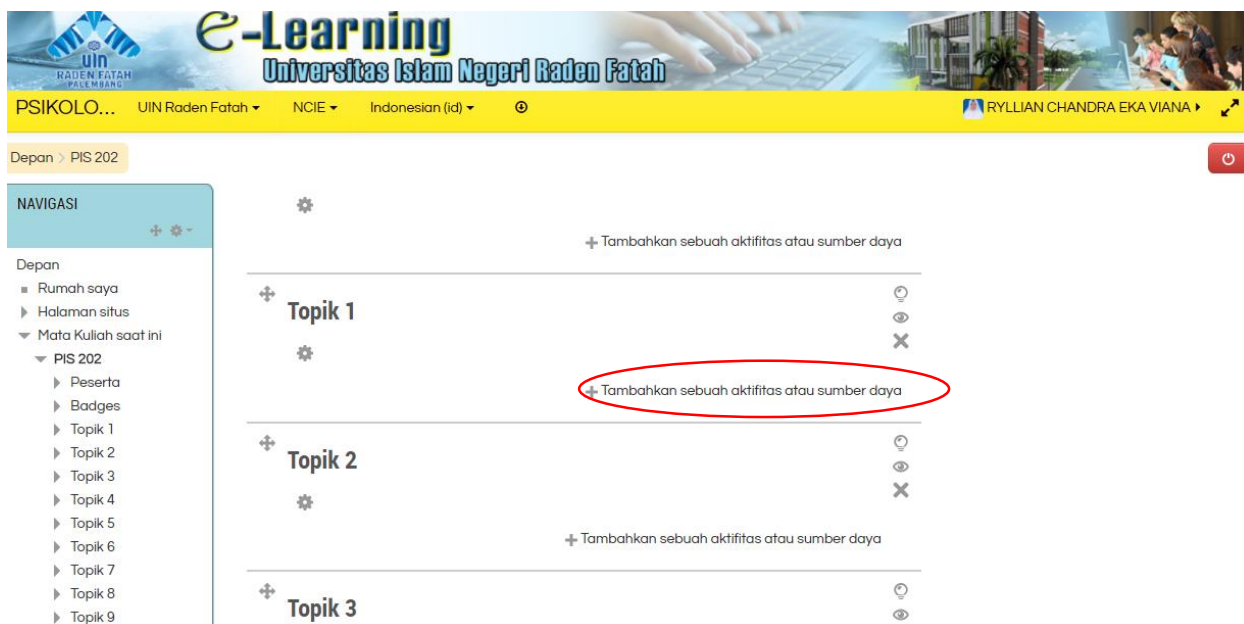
UIN RADEN FATAH PALEMBANG

E-Learning
Universitas Islam Negeri Raden Fatah

PSIKOLO... UIN Raden Fatah ▾ NCIE ▾ Indonesian (id) ▾

RYLLIAN CHANDRA EKA VIANA ▸

Depan > PIS 202

NAVIGASI

Depan
Rumah saya
Halaman situs
Mata Kuliah saat ini
PIS 202
Peserta
Badges
Topik 1
Topik 2
Topik 3
Topik 4
Topik 5
Topik 6
Topik 7
Topik 8
Topik 9

+ Tambahkan sebuah aktifitas atau sumber daya

Topik 1

+ Tambahkan sebuah aktifitas atau sumber daya

Topik 2

+ Tambahkan sebuah aktifitas atau sumber daya

Topik 3